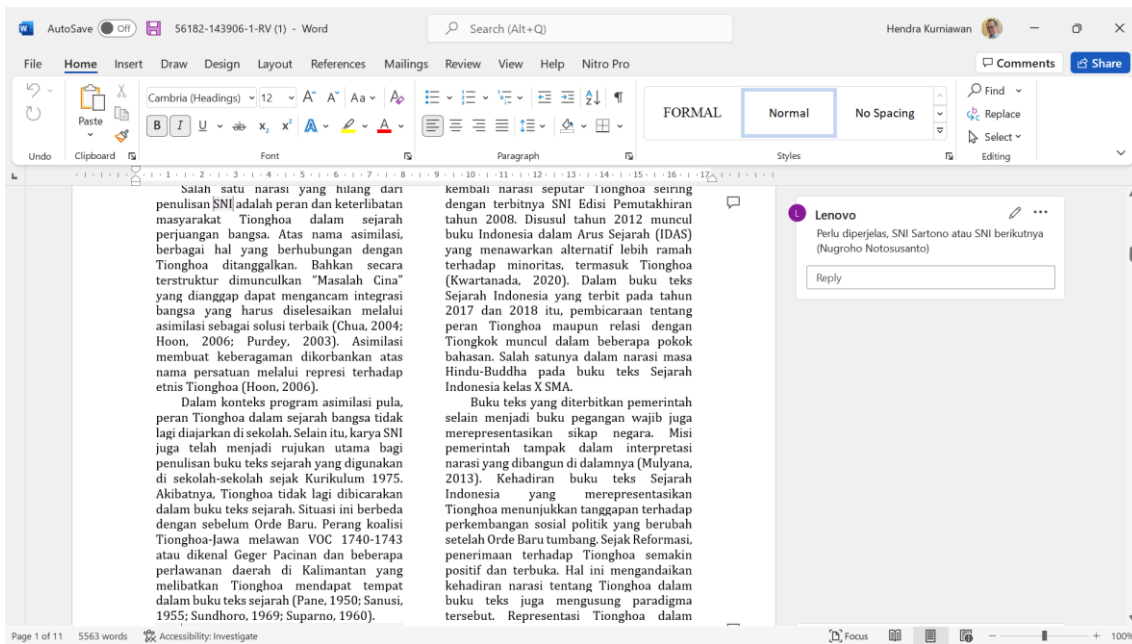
AutoSave Off 56182-143906-1-RV (1) - Word Search (Alt+Q) Hendra Kurniawan

File Home Insert Draw Design Layout References Mailings Review View Help Nitro Pro Comments Share

Undo Clipboard Paste Font Cambria (Headings) 12 Paragraph Styles FORMAL Normal No Spacing Find Replace Select Editing

Salah satu narasi yang hilang dari penulisan SNI adalah peran dan keterlibatan masyarakat Tionghoa dalam sejarah perjuangan bangsa. Atas nama asimilasi, berbagai hal yang berhubungan dengan Tionghoa ditanggalkan. Bahkan secara terstruktur dimunculkan "Masalah Cina" yang dianggap dapat mengancam integrasi bangsa yang harus diselesaikan melalui asimilasi sebagai solusi terbaik (Chua, 2004; Hoon, 2006; Purdey, 2003). Asimilasi membuat keberagaman dikorbankan atas nama persatuan melalui represi terhadap etnis Tionghoa (Hoon, 2006).

Dalam konteks program asimilasi pula, peran Tionghoa dalam sejarah bangsa tidak lagi diajarkan di sekolah. Selain itu, karya SNI juga telah menjadi rujukan utama bagi penulisan buku teks sejarah yang digunakan di sekolah-sekolah sejak Kurikulum 1975. Akibatnya, Tionghoa tidak lagi dibicarakan dalam buku teks sejarah. Situasi ini berbeda dengan sebelum Orde Baru. Perang koalisi Tionghoa-Jawa melawan VOC 1740-1743 atau dikenal Geger Pacinan dan beberapa perlawanan daerah di Kalimantan yang melibatkan Tionghoa mendapat tempat dalam buku teks sejarah (Pane, 1950; Sanusi, 1955; Sundhoro, 1969; Suparno, 1960).

kembali narasi seputar Tionghoa seiring dengan terbitnya SNI Edisi Pemutakhiran tahun 2008. Disusul tahun 2012 muncul buku Indonesia dalam Arus Sejarah (IDAS) yang menawarkan alternatif lebih ramah terhadap minoritas, termasuk Tionghoa (Kwartanada, 2020). Dalam buku teks Sejarah Indonesia yang terbit pada tahun 2017 dan 2018 itu, pembicaraan tentang peran Tionghoa maupun relasi dengan Tiongkok muncul dalam beberapa pokok bahasan. Salah satunya dalam narasi masa Hindu-Buddha pada buku teks Sejarah Indonesia kelas X SMA.

Buku teks yang diterbitkan pemerintah selain menjadi buku pegangan wajib juga merepresentasikan sikap negara. Misi pemerintah tampak dalam interpretasi narasi yang dibangun di dalamnya (Mulyana, 2013). Kehadiran buku teks Sejarah Indonesia yang merepresentasikan Tionghoa menunjukkan tanggapan terhadap perkembangan sosial politik yang berubah setelah Orde Baru tumbang. Sejak Reformasi, penerimaan terhadap Tionghoa semakin positif dan terbuka. Hal ini mengandaikan kehadiran narasi tentang Tionghoa dalam buku teks juga mengusung paradigma tersebut. Representasi Tionghoa dalam

Lenovo
Perlu diperjelas, SNI Sartono atau SNI berikutnya (Nugroho Notosusanto)
Reply

Page 1 of 11 5563 words Accessibility: Investigate Focus 100%